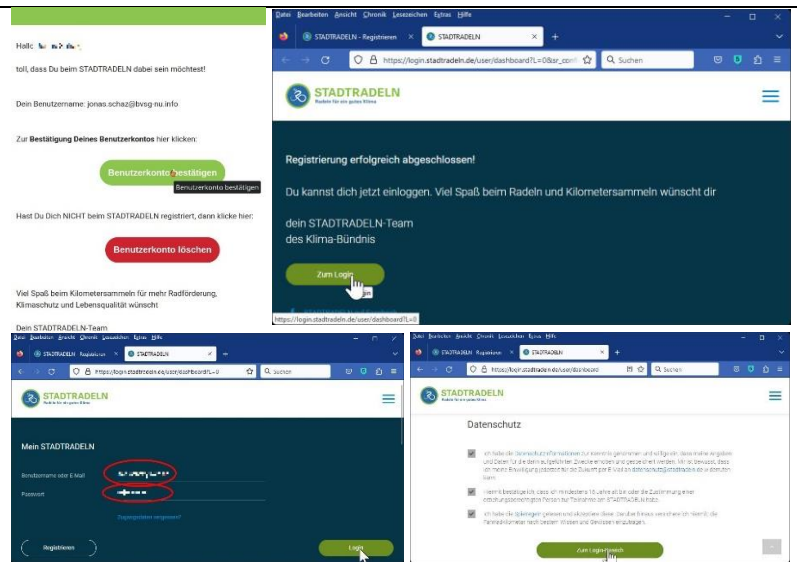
Hallo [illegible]

toll, dass Du beim STADTRADELN dabei sein möchtest!

Dein Benutzername: jonas.schaz@bvsg-nu.info

Zur Bestätigung Deines Benutzerkontos hier klicken:

Benutzerkonto bestätigen

Benutzerkonto bestätigen

Hast Du Dich NICHT beim STADTRADELN registriert, dann klicke hier:

Benutzerkonto löschen

Viel Spaß beim Kilometersammeln für mehr Radförderung, Klimaschutz und Lebensqualität wünscht

Dein STADTRADELN-Team

Datei Bearbeiten Ansicht Chronik Lesezeichen Extras Hilfe

STADTRADELN - Registrieren

STADTRADELN

https://login.stadtradeln.de/user/dashboard?L=0&sr_conf

Suchen

STADTRADELN
Radeln für ein gutes Klima

Registrierung erfolgreich abgeschlossen!

Du kannst dich jetzt einloggen. Viel Spaß beim Radeln und Kilometersammeln wünscht dir

dein STADTRADELN-Team
des Klima-Bündnis

Zum Login

https://login.stadtradeln.de/user/dashboard?L=0

Datei Bearbeiten Ansicht Chronik Lesezeichen Extras Hilfe

STADTRADELN - Registrieren

STADTRADELN

https://login.stadtradeln.de/user/dashboard?L=0

Suchen

STADTRADELN
Radeln für ein gutes Klima

Mein STADTRADELN

Benutzername oder E-Mail

Passwort

Zugangsdaten vergessen?

Registrieren

Login

Datei Bearbeiten Ansicht Chronik Lesezeichen Extras Hilfe

STADTRADELN - Registrieren

STADTRADELN

https://login.stadtradeln.de/user/dashboard

Suchen

STADTRADELN
Radeln für ein gutes Klima

Datenschutz

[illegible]

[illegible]

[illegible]

Zum Login-Bereich